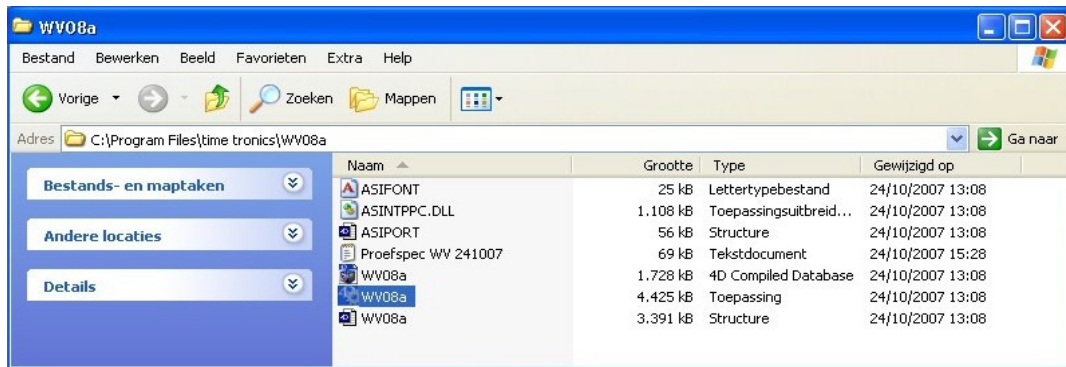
WV08a

Bestand Bewerken Beeld Favorieten Extra Help

Vorige Zoeken Mappen

Adres C:\Program Files\time tronics\WV08a Ga naar

Bestands- en maptaken

Andere locaties

Details

| Naam | Grootte | Type | Gewijzigd op |
|---|---|---|---|
| ASIFONT | 25 kB | Lettertypebestand | 24/10/2007 13:08 |
| ASINTPPC.DLL | 1.108 kB | Toepassingsuitbreid... | 24/10/2007 13:08 |
| ASIPORT | 56 kB | Structure | 24/10/2007 13:08 |
| Proefspec WV 241007 | 69 kB | Tekstdocument | 24/10/2007 15:28 |
| WV08a | 1.728 kB | 4D Compiled Database | 24/10/2007 13:08 |
| WV08a | 4.425 kB | Toepassing | 24/10/2007 13:08 |
| WV08a | 3.391 kB | Structure | 24/10/2007 13:08 |